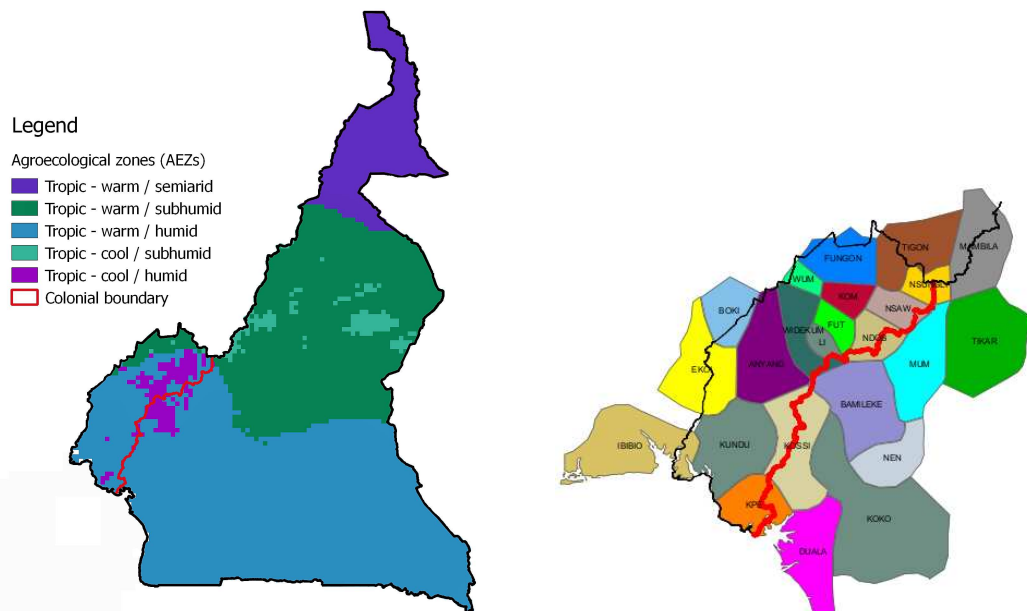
Legend

Agroecological zones (AEZs)

Tropic - warm / semiarid

Tropic - warm / subhumid

Tropic - warm / humid

Tropic - cool / subhumid

Tropic - cool / humid

Colonial boundary

FUNGON

TIGON

MAMBILA

WUM

NSUNGLI

KOM

BOKI

NSAW

WIDEKUM

FUT

LI

NDOB

TIKAR

MUM

ANYANG

EKO

BAMILEKE

IBIBIO

KUNDU

KOSSI

NEN

KPE

KOKO

DUALA